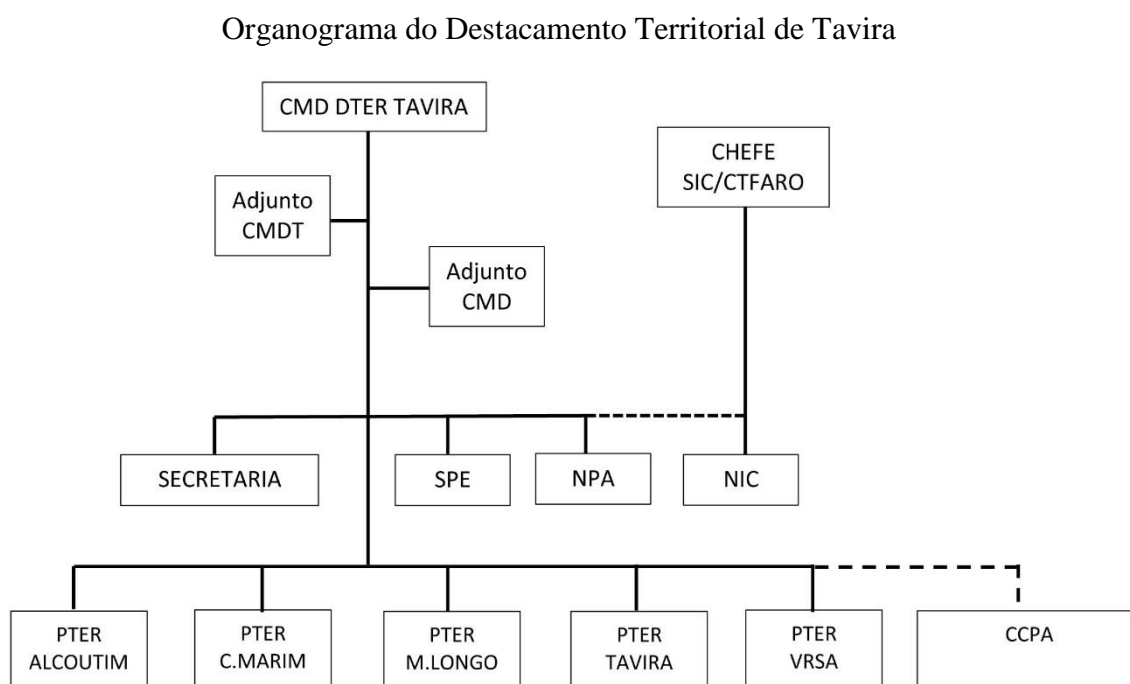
Organograma do Destacamento Territorial de Tavira

CMD DTER TAVIRA

CHEFE SIC/CTFARO

Adjunto CMDT

Adjunto CMD

SECRETARIA

SPE

NPA

NIC

PTER ALCOUTIM

PTER C.MARIM

PTER M.LONGO

PTER TAVIRA

PTER VRSA

CCPA